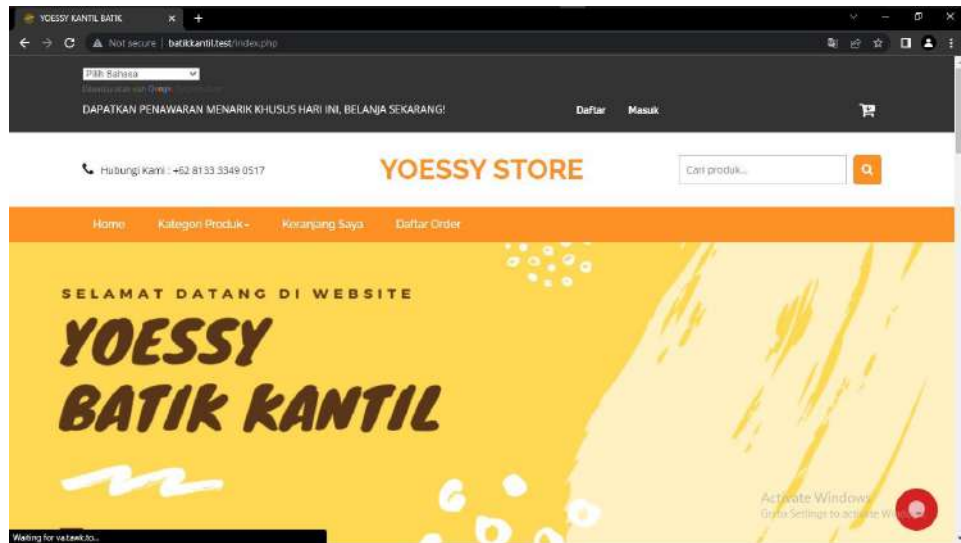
YOESSY KANTIL BATIK

Not secure | batikkantil.test/index.php

Pilih Bahasa

Disediakan oleh Google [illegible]

DAPATKAN PENAWARAN MENARIK KHUSUS HARI INI, BELANJA SEKARANG!

Daftar Masuk

Hubungi Kami : +62 8133 3349 0517

YOESSY STORE

Cari produk...

Home Kategori Produk Keranjang Saya Daftar Order

SELAMAT DATANG DI WEBSITE

YOESSY BATIK KANTIL

Activate Windows
Go to Settings to activate Windows.

Waiting for va.tawk.to...